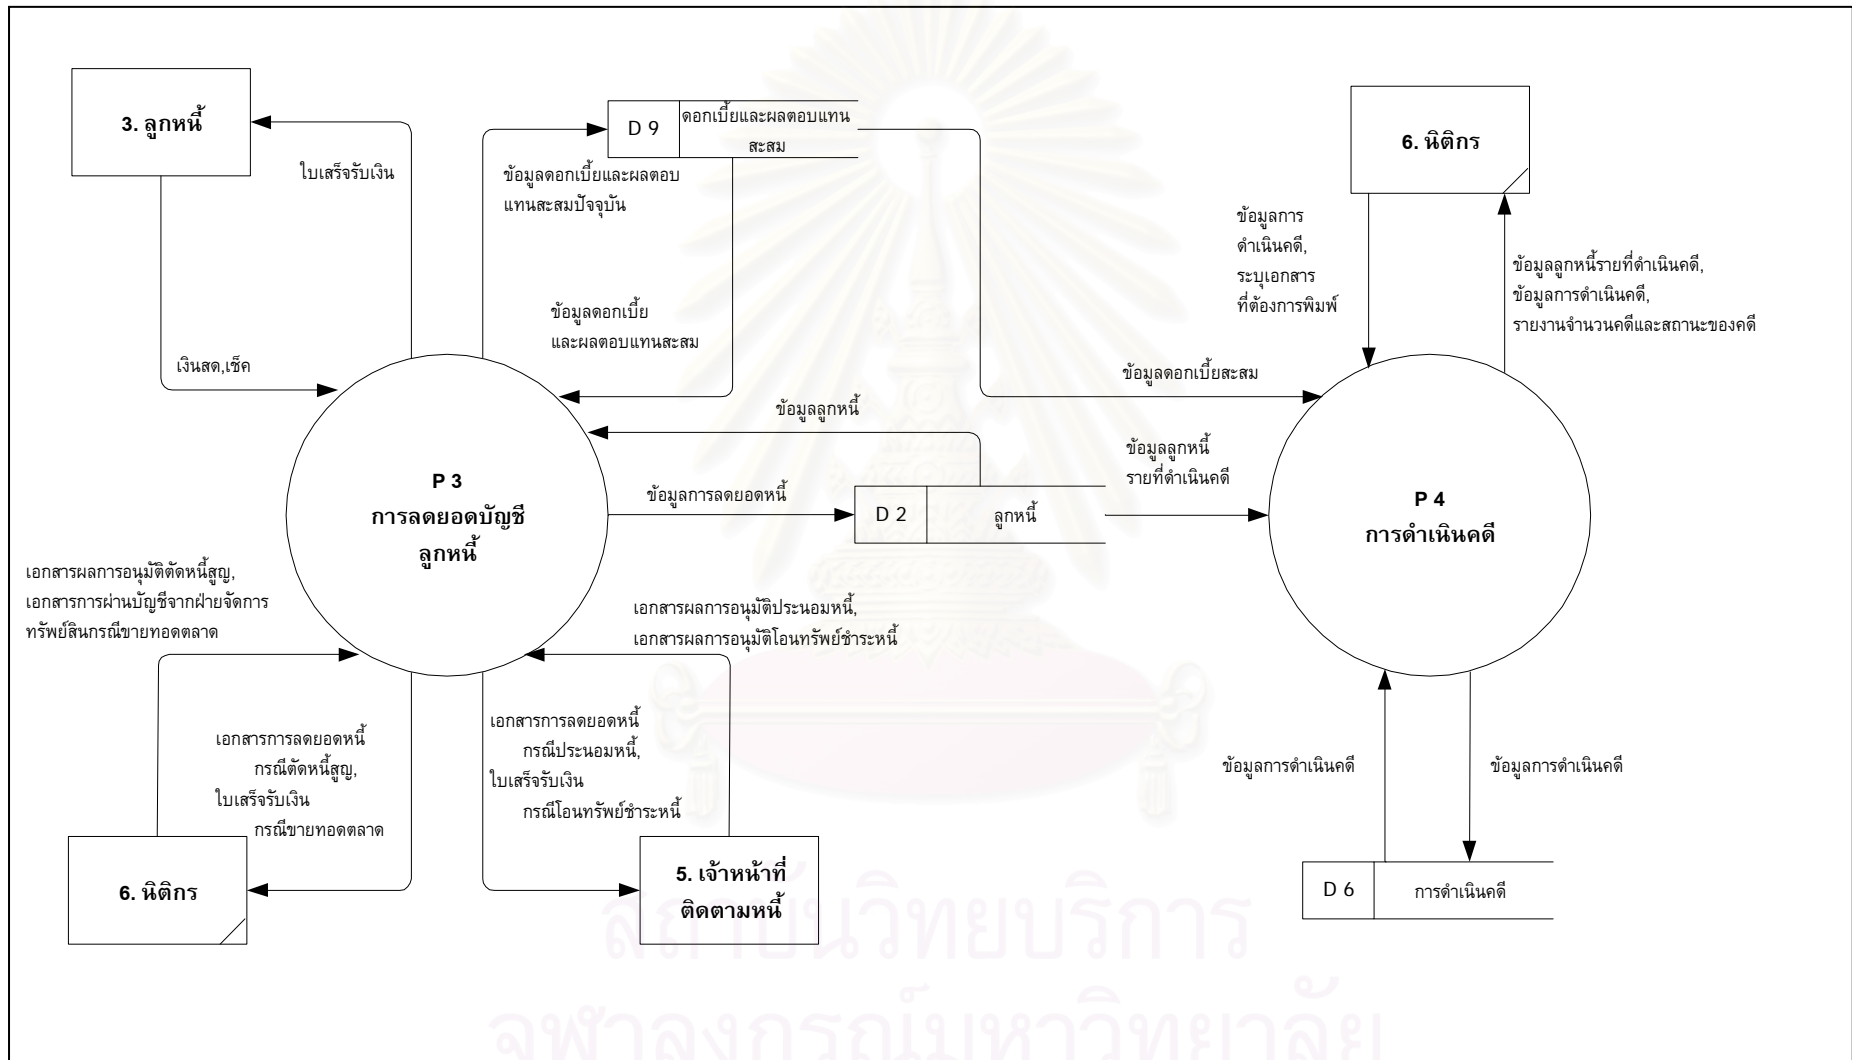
3. ลูกหนี้

ใบเสร็จรับเงิน

เงินสด,เช็ค

D 9 ดอกเบี้ยและผลตอบแทนสะสม

ข้อมูลดอกเบี้ยและผลตอบแทนสะสมปัจจุบัน

ข้อมูลดอกเบี้ยและผลตอบแทนสะสม

6. นิติกร

ข้อมูลการดำเนินคดี, ระบุเอกสารที่ต้องการพิมพ์

ข้อมูลลูกหนี้รายที่ดำเนินคดี, ข้อมูลการดำเนินคดี, รายงานจำนวนคดีและสถานะของคดี

ข้อมูลดอกเบี้ยสะสม

ข้อมูลลูกหนี้

ข้อมูลลูกหนี้รายที่ดำเนินคดี

P 3
การลดยอดบัญชีลูกหนี้

ข้อมูลการลดยอดหนี้

D 2 ลูกหนี้

P 4
การดำเนินคดี

เอกสารผลการอนุมัติตัดหนี้สูญ, เอกสารการผ่านบัญชีจากฝ่ายจัดการทรัพย์สินกรณีขายทอดตลาด

เอกสารผลการอนุมัติประนอมหนี้, เอกสารผลการอนุมัติโอนทรัพย์ชำระหนี้

เอกสารการลดยอดหนี้ กรณีตัดหนี้สูญ, ใบเสร็จรับเงิน กรณีขายทอดตลาด

เอกสารการลดยอดหนี้ กรณีประนอมหนี้, ใบเสร็จรับเงิน กรณีโอนทรัพย์ชำระหนี้

ข้อมูลการดำเนินคดี

ข้อมูลการดำเนินคดี

6. นิติกร

5. เจ้าหน้าที่ติดตามหนี้

D 6 การดำเนินคดี

สถาบันวิทยบริการ
จุฬาลงกรณ์มหาวิทยาลัย